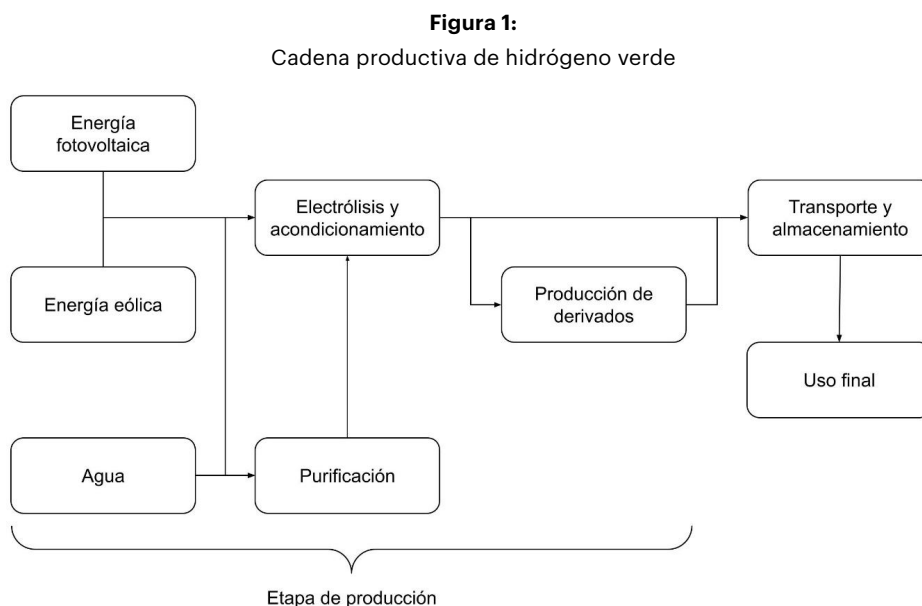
**Figura 1:**

Cadena productiva de hidrógeno verde

Energía fotovoltaica

Energía eólica

Agua

Electrólisis y acondicionamiento

Purificación

Producción de derivados

Transporte y almacenamiento

Uso final

Etapa de producción